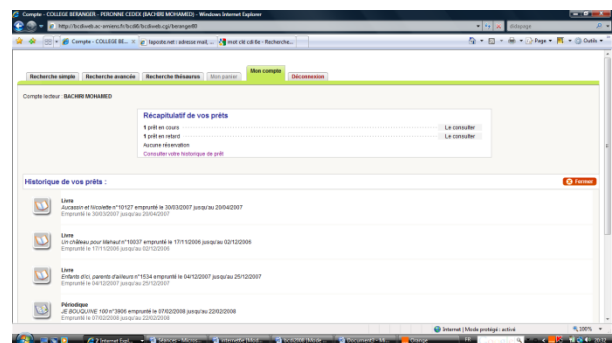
Compte - COLLEGE BERANGER - PERONNE CEDEX (BACHRI MOHAMED) - Windows Internet Explorer

http://bcdiweb.ac-amiens.fr/bcdi/bcdiweb.cgi/berangerM

Webpage

Compte - COLLEGE BE... | laposte.net : adresse mail, ... | mot clé cdi fle - Recherche...

Page ▾ Outils ▾

Recherche simple | Recherche avancée | Recherche thésaurus | Mon panier | Mon compte | Déconnexion

Compte lecteur : BACHRI MOHAMED

Récapitulatif de vos prêts

1 prêt en cours | Le consulter
1 prêt en retard | Le consulter
Aucune réservation
Consulter votre historique de prêt

Historique de vos prêts :

Fermer

Livre
Aucassin et Nicolette n°10127 emprunté le 30/03/2007 jusqu'au 20/04/2007
Emprunté le 30/03/2007 jusqu'au 20/04/2007

Livre
Un château pour Manaut n°10037 emprunté le 17/11/2006 jusqu'au 02/12/2006
Emprunté le 17/11/2006 jusqu'au 02/12/2006

Livre
Enfants d'ici, parents d'ailleurs n°1534 emprunté le 04/12/2007 jusqu'au 25/12/2007
Emprunté le 04/12/2007 jusqu'au 25/12/2007

Périodique
JE BOUQUINE 100 n°3906 emprunté le 07/02/2008 jusqu'au 22/02/2008
Emprunté le 07/02/2008 jusqu'au 22/02/2008

Internet | Mode protégé : activé
100%

2 Internet Expl... | Réponses - Micros... | Internetfile (Mod... | bcdi2008 (Mode ... | Document1 - Mi... | Orange